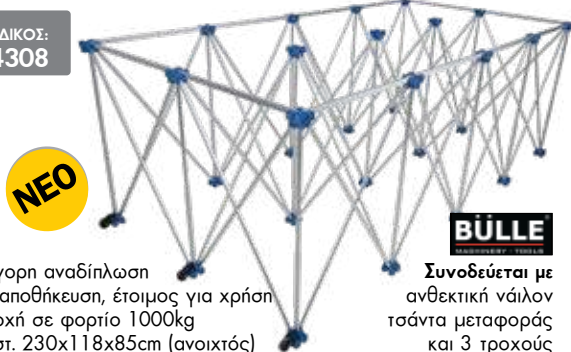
ΔΙΚΟΣ:
4308

ΝΕΟ

BÜLLE
MACHINERY · TOOLS

γορη αναδίπλωση
αποθήκευση, έτοιμος για χρήση
οχή σε φορτίο 1000kg
στ. 230x118x85cm (ανοιχτός)

Συνοδεύεται με ανθεκτική νάιλον τσάντα μεταφοράς και 3 τροχούς